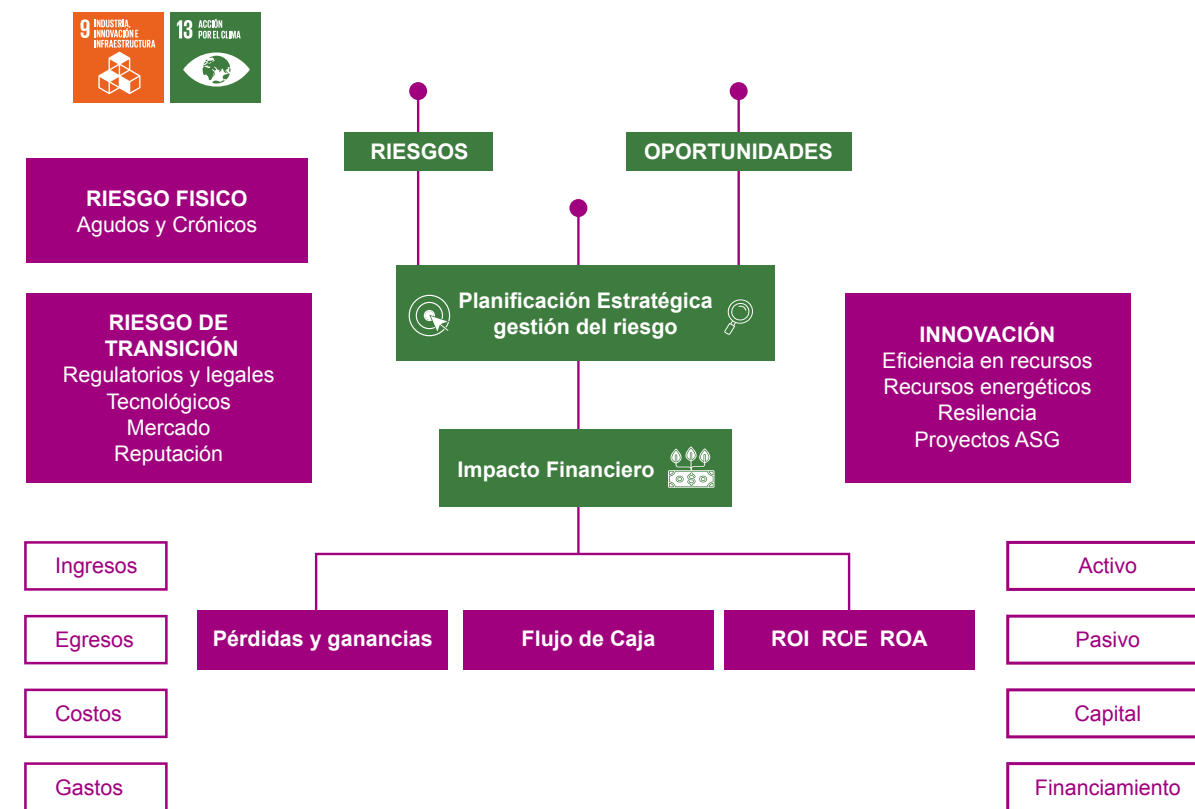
9 INDUSTRIA, INNOVACIÓN E INFRAESTRUCTURA

13 ACCIÓN POR EL CLIMA

RIESGOS

OPORTUNIDADES

RIESGO FISICO
Agudos y Crónicos

RIESGO DE TRANSICIÓN
Regulatorios y legales
Tecnológicos
Mercado
Reputación

Planificación Estratégica gestión del riesgo

INNOVACIÓN
Eficiencia en recursos
Recursos energéticos
Resilencia
Proyectos ASG

Impacto Financiero

Ingresos

Egresos

Costos

Gastos

Pérdidas y ganancias

Flujo de Caja

ROI ROE ROA

Activo

Pasivo

Capital

Financiamiento